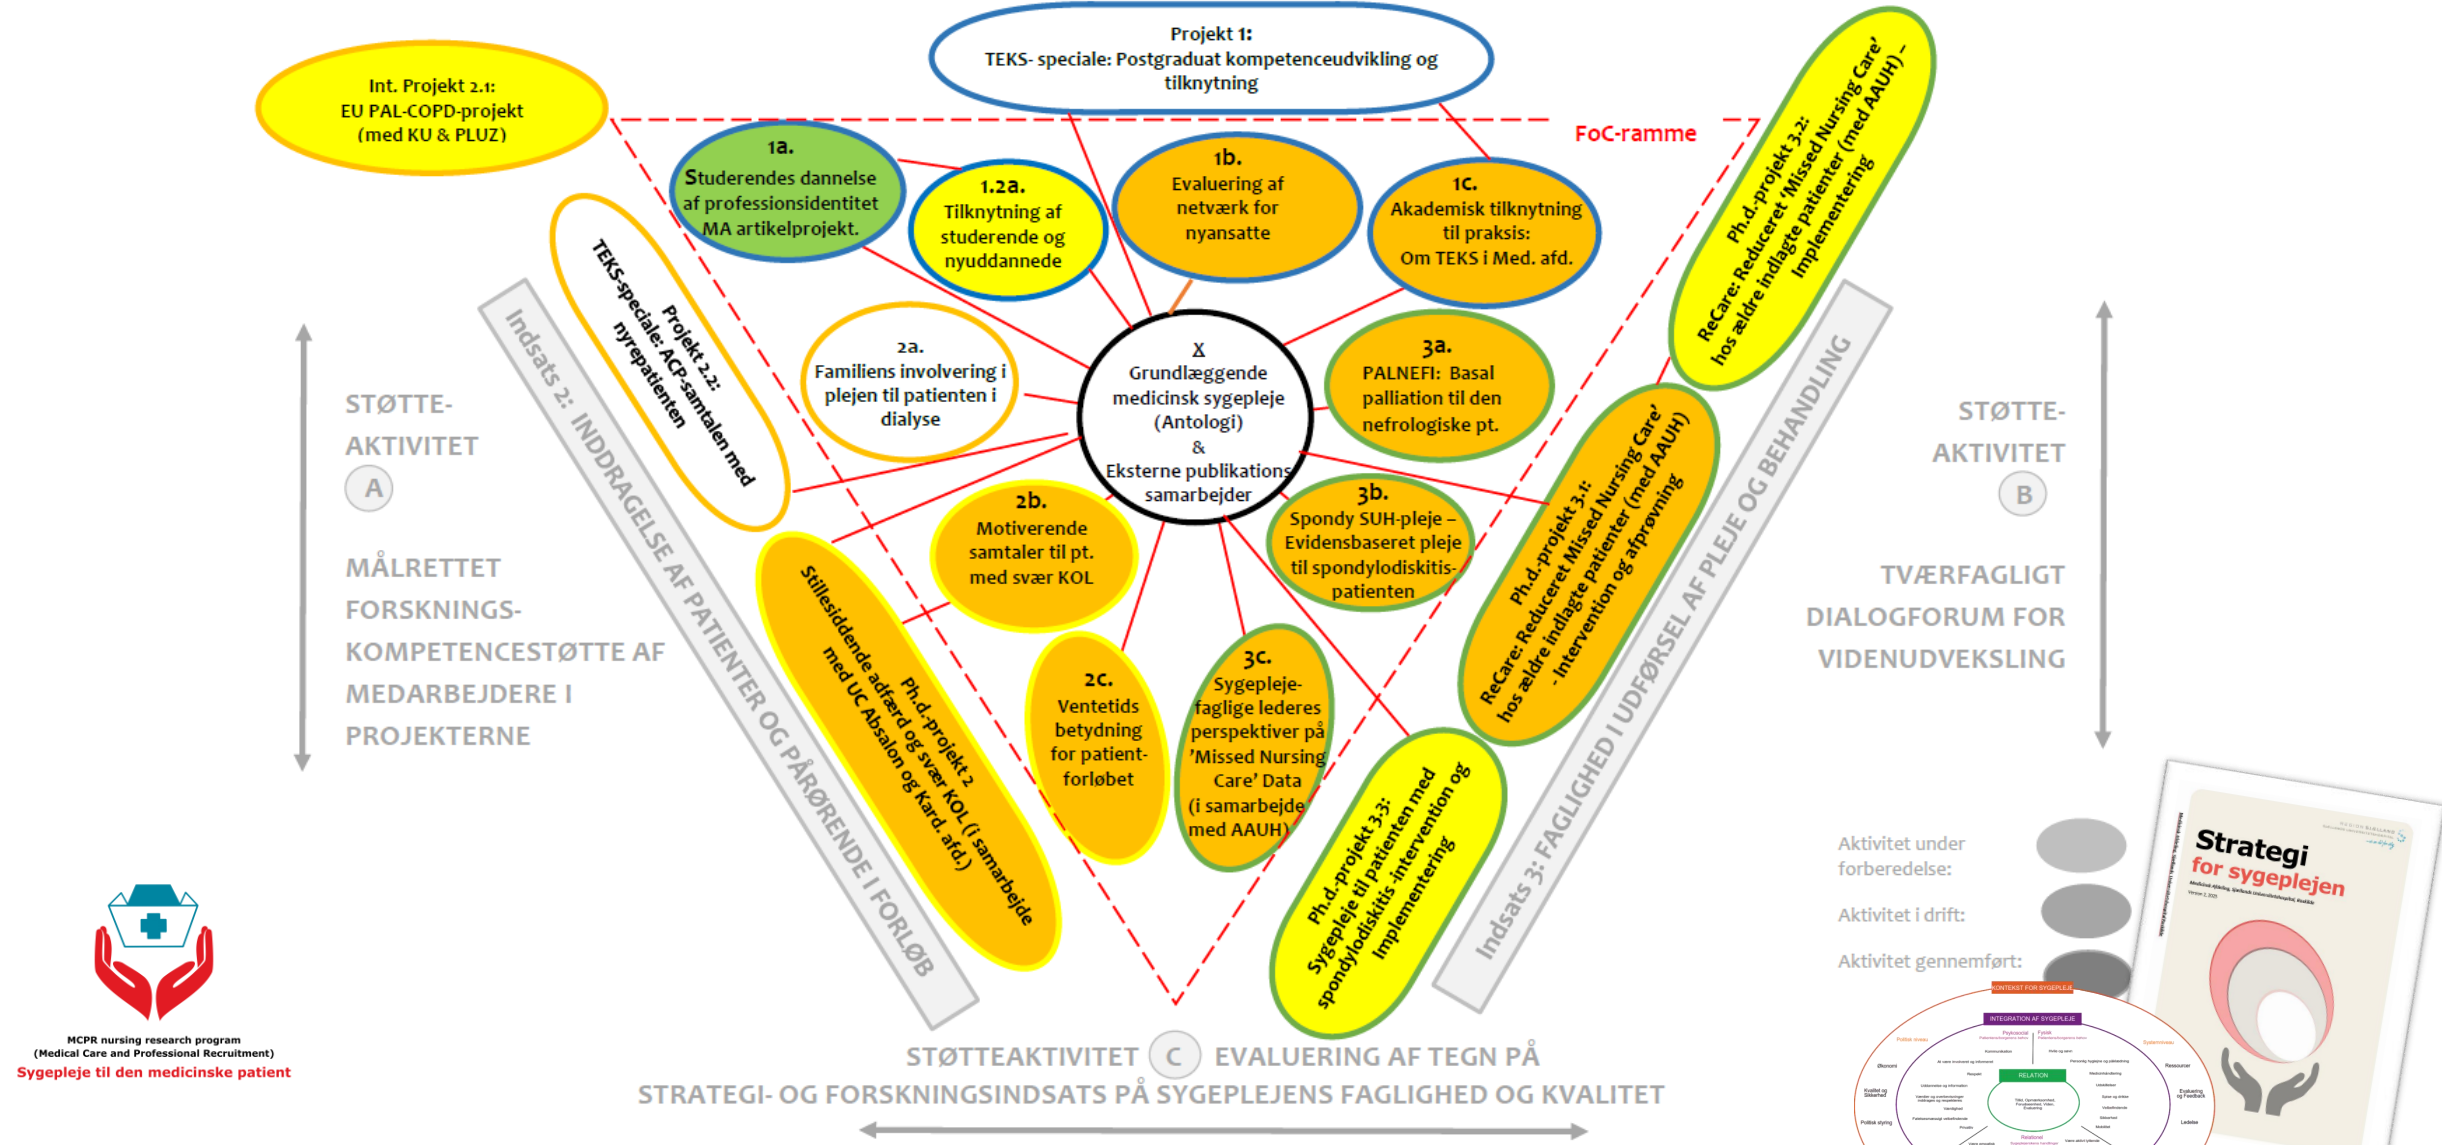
Projekt 1:
TEKS- speciale: Postgraduat kompetenceudvikling og tilknytning

Int. Projekt 2.1:
EU PAL-COPD-projekt
(med KU & PLUZ)

FoC-ramme

Ph.d.-projekt 3.2:
ReCare: Reduceret 'Missed Nursing Care' hos ældre indlagte patienter (med AAUH) – Implementering

1a.
Studerendes dannelse af professionsidentitet MA artikelprojekt.

1.2a.
Tilknytning af studerende og nyuddannede

1b.
Evaluering af netværk for nyansatte

1c.
Akademisk tilknytning til praksis:
Om TEKS i Med. afd.

Projekt 2.2:
TEKS-speciale: ACP-samtalen med nyrepatienten

2a.
Familiens involvering i plejen til patienten i dialyse

X
Grundlæggende medicinsk sygepleje (Antologi)
&
Eksterne publikations samarbejder

3a.
PALNEFI: Basal palliation til den nefrologiske pt.

3b.
Spondy SUH-pleje – Evidensbaseret pleje til spondylodiskitis-patienten

2b.
Motiverende samtaler til pt. med svær KOL

2c.
Ventetids betydning for patient-forløbet

3c.
Sygepleje-faglige lederes perspektiver på 'Missed Nursing Care' Data (i samarbejde med AAUH)

Ph.d.-projekt 2
Stillesiddende adfærd og svær KOL (i samarbejde med UC Absalon og Kard. afd.)

Ph.d.-projekt 3.1:
ReCare: Reduceret Missed Nursing Care' hos ældre indlagte patienter (med AAUH) - Intervention og afprøvning

Ph.d.-projekt 3.3:
Sygepleje til patienten med spondylodiskitis-intervention og implementering

Indsats 2: INDDRAGELSE AF PATIENTER OG PÅRØRENDE I FORLØB

Indsats 3: FAGLIGHED I UDFØRSEL AF PLEJE OG BEHANDLING

STØTTE-AKTIVITET
A

MÅLRETTET FORSKNINGS-KOMPETENCESTØTTE AF MEDARBEJDERE I PROJEKTERNE

STØTTE-AKTIVITET
B

TVÆRFAGLIGT DIALOGFORUM FOR VIDENUDVEKSLING

Aktivitet under forberedelse:
Aktivitet i drift:
Aktivitet gennemført:

Strategi for sygeplejen

STØTTEAKTIVITET C EVALUERING AF TEGN PÅ
STRATEGI- OG FORSKNINGSINDSATS PÅ SYGEPLEJENS FAGLIGHED OG KVALITET

MCPR nursing research program
(Medical Care and Professional Recruitment)
Sygepleje til den medicinske patient

KONTEKST FOR SYGEPLEJE
INTEGRATION AF SYGEPLEJE
RELATION
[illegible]